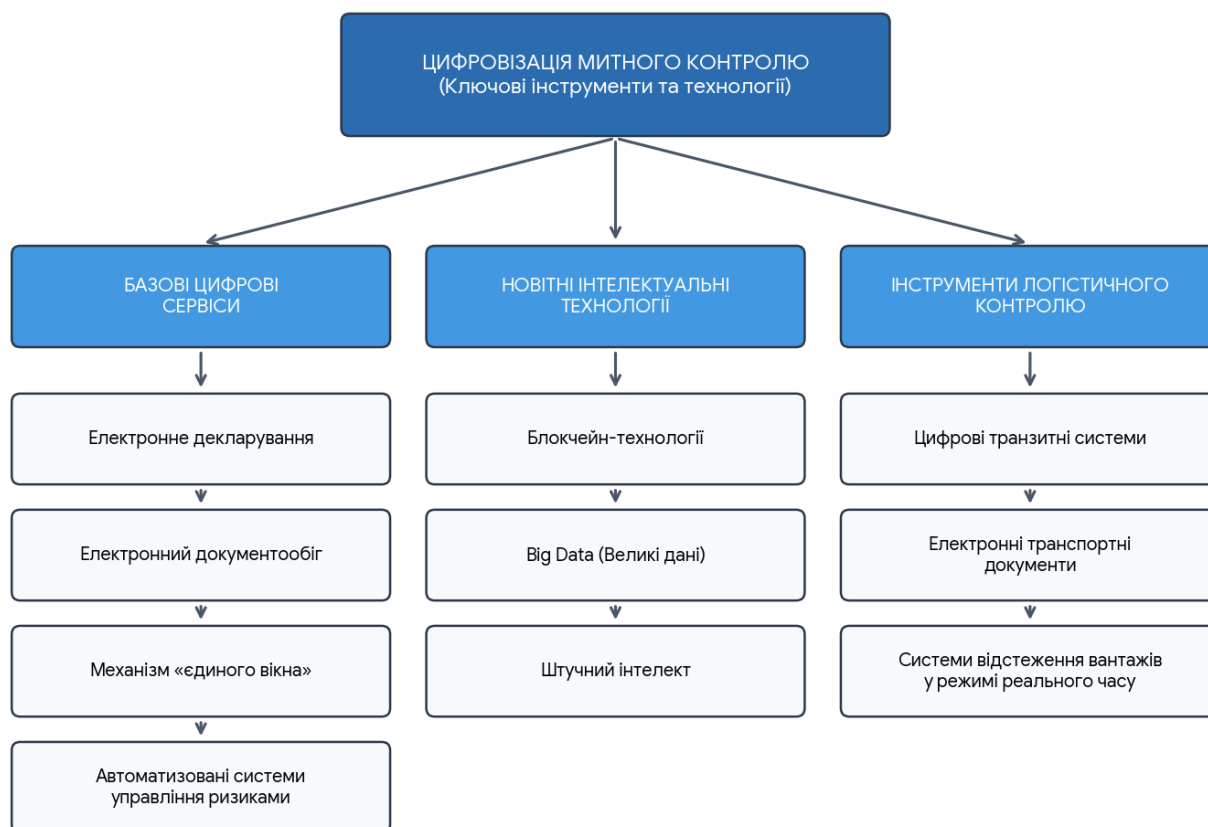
ЦИФРОВІЗАЦІЯ МИТНОГО КОНТРОЛЮ
(Ключові інструменти та технології)

БАЗОВІ ЦИФРОВІ СЕРВІСИ

Електронне декларування

Електронний документообіг

Механізм «єдиного вікна»

Автоматизовані системи управління ризиками

НОВІТНІ ІНТЕЛЕКТУАЛЬНІ ТЕХНОЛОГІЇ

Блокчейн-технології

Big Data (Великі дані)

Штучний інтелект

ІНСТРУМЕНТИ ЛОГІСТИЧНОГО КОНТРОЛЮ

Цифрові транзитні системи

Електронні транспортні документи

Системи відстеження вантажів у режимі реального часу